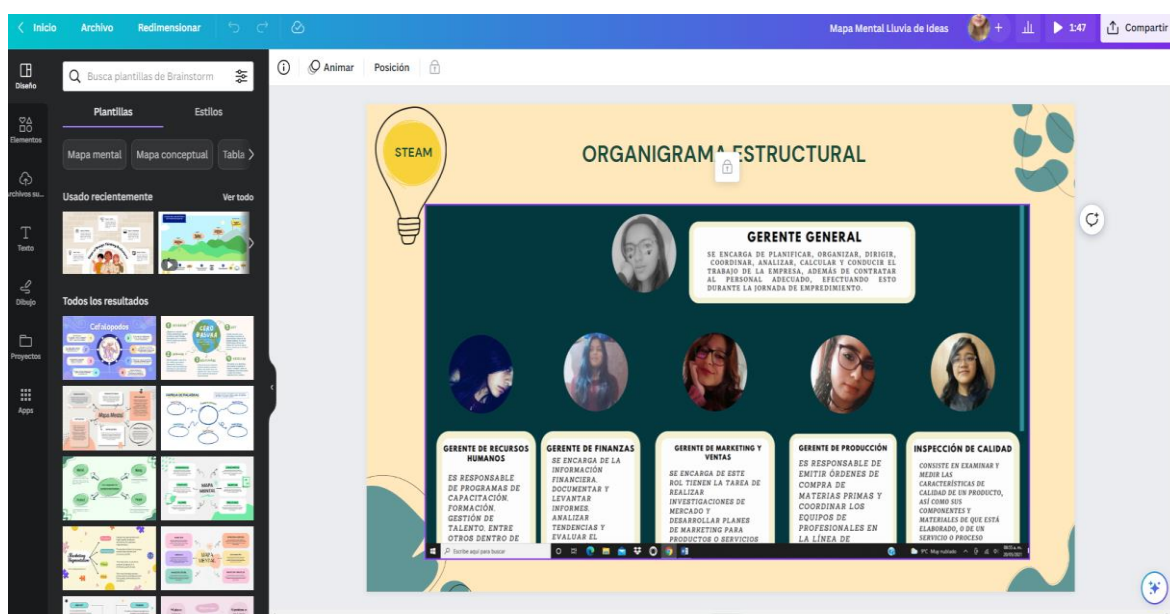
Inicio Archivo Redimensionar Mapa Mental Lluvia de Ideas 1:47 Compartir

Diseño
Elementos
Archivos su...
Texto
Dibujo
Proyectos
Apps

Busca plantillas de Brainstorm
Plantillas Estilos
Mapa mental Mapa conceptual Tabla
Usado recientemente Ver todo
Todos los resultados
Cefalópodos
Mapa Mental

Animar Posición

STEAM

ORGANIGRAMA ESTRUCTURAL

GERENTE GENERAL
SE ENCARGA DE PLANIFICAR, ORGANIZAR, DIRIGIR, COORDINAR, ANALIZAR, CALCULAR Y CONDUCIR EL TRABAJO DE LA EMPRESA, ADEMÁS DE CONTRATAR AL PERSONAL ADECUADO, EFECTUANDO ESTO DURANTE LA JORNADA DE EMPREDIMIENTO.

GERENTE DE RECURSOS HUMANOS
ES RESPONSABLE DE PROGRAMAS DE CAPACITACIÓN. FORMACIÓN. GESTIÓN DE TALENTO. ENTRE OTROS DENTRO DE

GERENTE DE FINANZAS
SE ENCARGA DE LA INFORMACIÓN FINANCIERA. DOCUMENTAR Y LEVANTAR INFORMES. ANALIZAR TENDENCIAS Y EVALUAR EL

GERENTE DE MARKETING Y VENTAS
SE ENCARGA DE ESTE ROL TIENEN LA TAREA DE REALIZAR INVESTIGACIONES DE MERCADO Y DESARROLLAR PLANES DE MARKETING PARA PRODUCTOS O SERVICIOS

GERENTE DE PRODUCCIÓN
ES RESPONSABLE DE EMITIR ÓRDENES DE COMPRA DE MATERIAS PRIMAS Y COORDINAR LOS EQUIPOS DE PROFESIONALES EN LA LÍNEA DE

INSPECCIÓN DE CALIDAD
CONSISTE EN EXAMINAR Y MEDIR LAS CARACTERÍSTICAS DE CALIDAD DE UN PRODUCTO, ASÍ COMO SUS COMPONENTES Y MATERIALES DE QUE ESTÁ ELABORADO, O DE UN SERVICIO O PROCESO

Escribe aquí para buscar